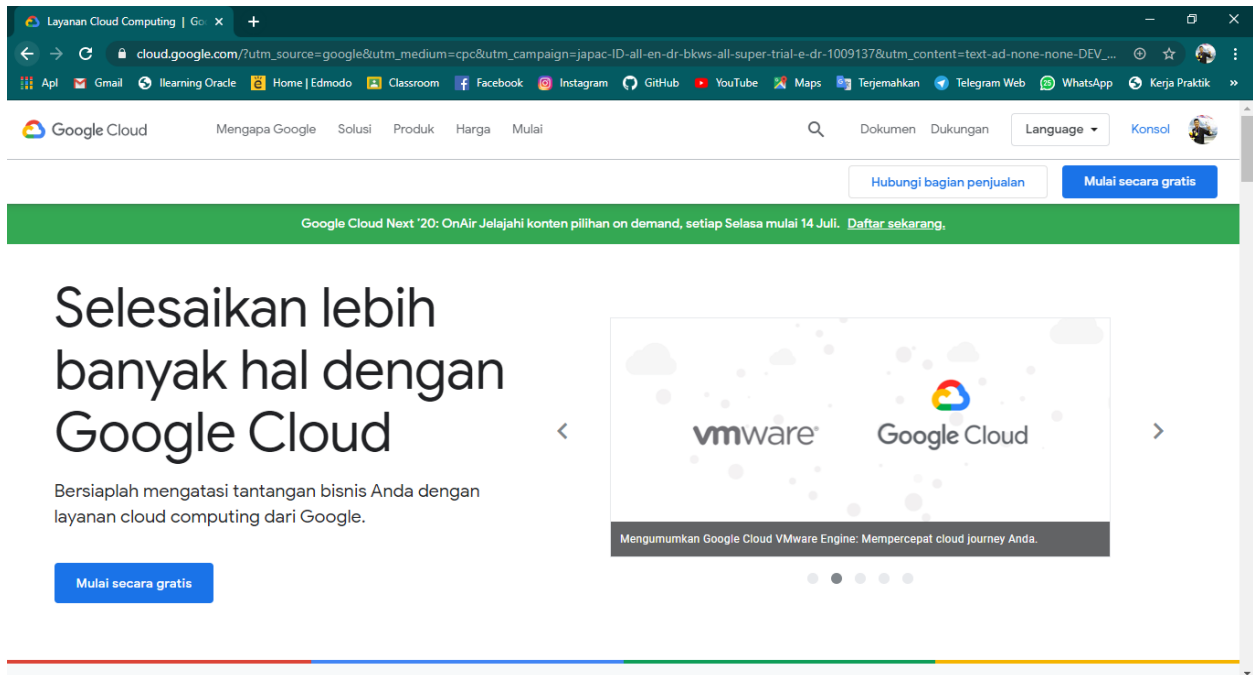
Layanan Cloud Computing | Go ×
+
cloud.google.com/?utm_source=google&utm_medium=cpc&utm_campaign=japac-ID-all-en-dr-bkws-all-super-trial-e-dr-1009137&utm_content=text-ad-none-none-DEV_...
Apl Gmail Ilearning Oracle Home | Edmodo Classroom Facebook Instagram GitHub YouTube Maps Terjemahkan Telegram Web WhatsApp Kerja Praktik »

Google Cloud Mengapa Google Solusi Produk Harga Mulai Dokumen Dukungan Language Konsol

Hubungi bagian penjualan Mulai secara gratis

Google Cloud Next '20: OnAir Jelajahi konten pilihan on demand, setiap Selasa mulai 14 Juli. Daftar sekarang.

Selesaikan lebih banyak hal dengan Google Cloud

Bersiaplah mengatasi tantangan bisnis Anda dengan layanan cloud computing dari Google.

Mulai secara gratis

vmware Google Cloud

Mengumumkan Google Cloud VMware Engine: Mempercepat cloud journey Anda.